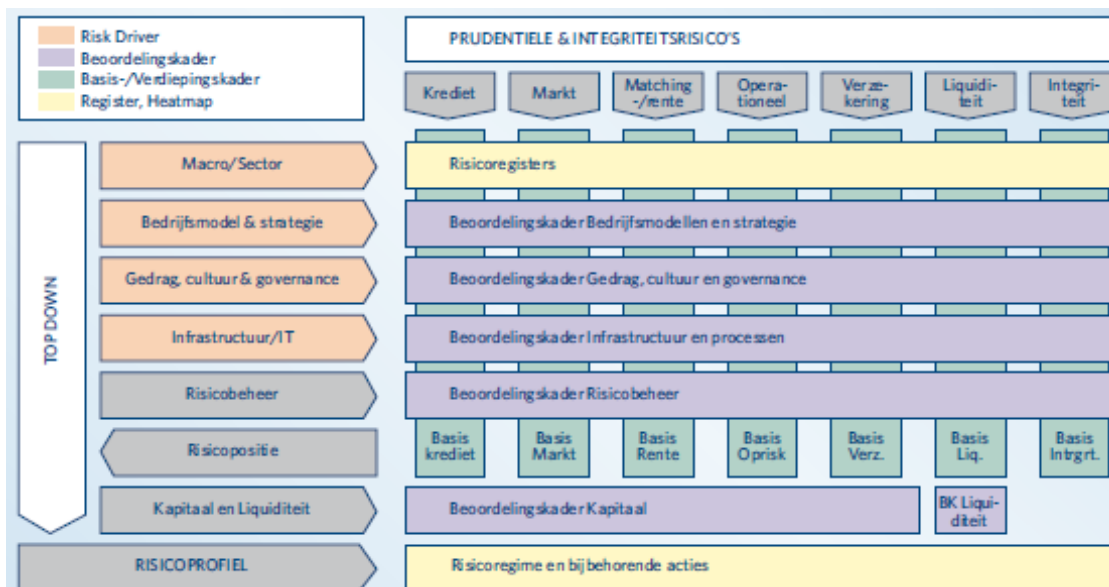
Risk Driver
Beoordelingskader
Basis-/Verdiepingskader
Register, Heatmap

PRUDENTIELE & INTEGRITEITSRISICO'S

Krediet
Markt
Matching -/rente
Operationeel
Verzekering
Liquiditeit
Integriteit

TOP DOWN

Macro/Sector
Risicoregisters

Bedrijfsmodel & strategie
Beoordelingskader Bedrijfsmodellen en strategie

Gedrag, cultuur & governance
Beoordelingskader Gedrag, cultuur en governance

Infrastructuur/IT
Beoordelingskader Infrastructuur en processen

Risicobeheer
Beoordelingskader Risicobeheer

Risicopositie
Basis krediet
Basis Markt
Basis Rente
Basis Oprisk
Basis Verz.
Basis Liq.
Basis Intgrt.

Kapitaal en Liquiditeit
Beoordelingskader Kapitaal
BK Liquiditeit

RISICOPROFIEL
Risicoregime en bijbehorende acties